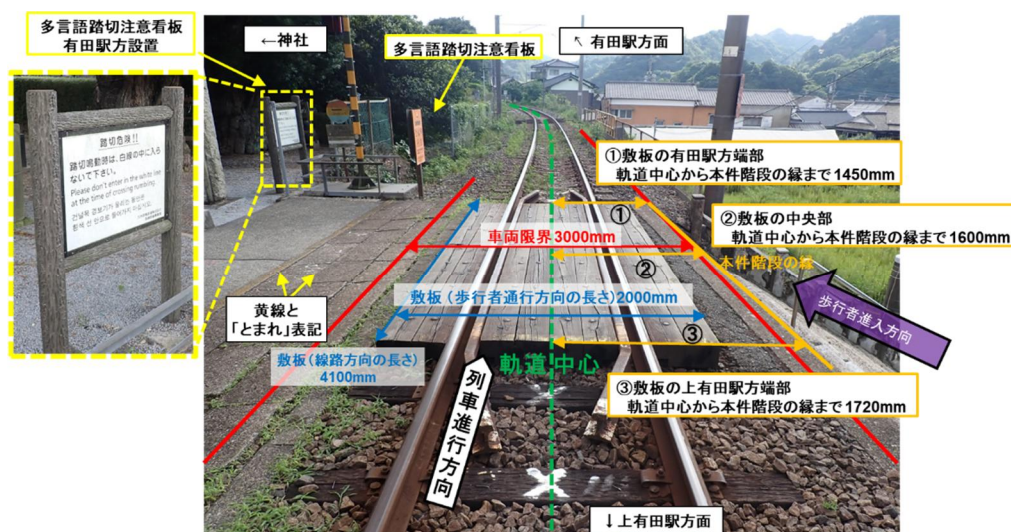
多言語踏切注意看板
有田駅方設置

←神社

多言語踏切注意看板

↖ 有田駅方面

踏切危険!!
踏切鳴動時は、白線の中に入らないで下さい。
Please don't enter in the white line at the time of crossing rumbling.
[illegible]

①敷板の有田駅方端部
軌道中心から本件階段の縁まで 1450mm

②敷板の中央部
軌道中心から本件階段の縁まで 1600mm

①

車両限界 3000mm

②

本件階段の縁

黄線と「とまれ」表記

敷板（歩行者通行方向の長さ）2000mm

歩行者進入方向

③

敷板（線路方向の長さ）4100mm

軌道中心

列車進行方向

③敷板の上有田駅方端部
軌道中心から本件階段の縁まで 1720mm

↓上有田駅方面